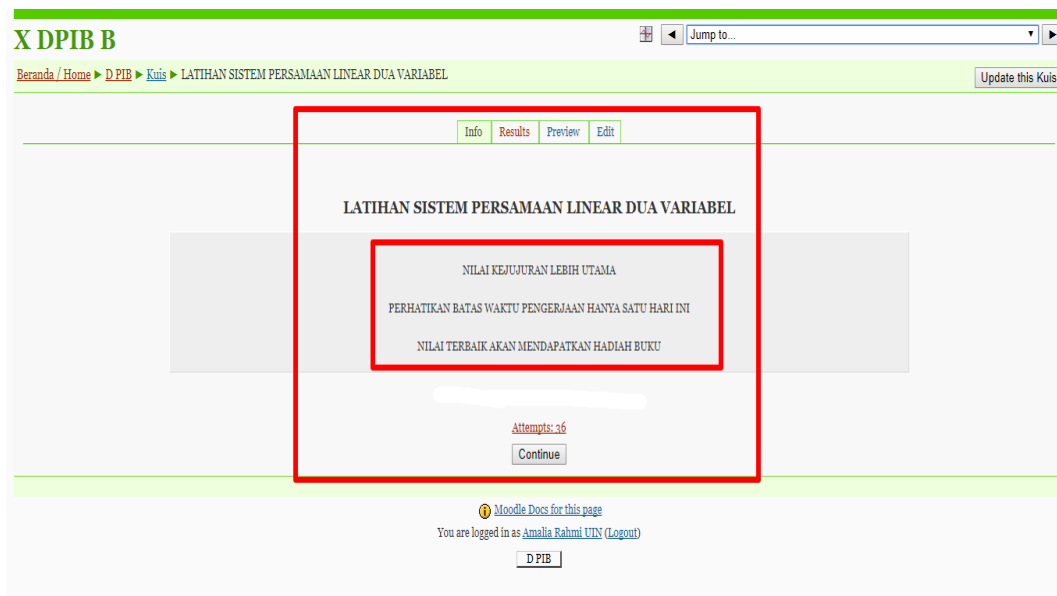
X DPIB B

◄ Jump to... ►

Beranda / Home ► D PIB ► Kuis ► LATIHAN SISTEM PERSAMAAN LINEAR DUA VARIABEL

Update this Kuis

Info | Results | Preview | Edit

LATIHAN SISTEM PERSAMAAN LINEAR DUA VARIABEL

NILAI KEJUJURAN LEBIH UTAMA

PERHATIKAN BATAS WAKTU PENGERJAAN HANYA SATU HARI INI

NILAI TERBAIK AKAN MENDAPATKAN HADIAH BUKU

Attempts: 36

Continue

Moodle Docs for this page

You are logged in as Amalia Rahmi UIN (Logout)

D PIB